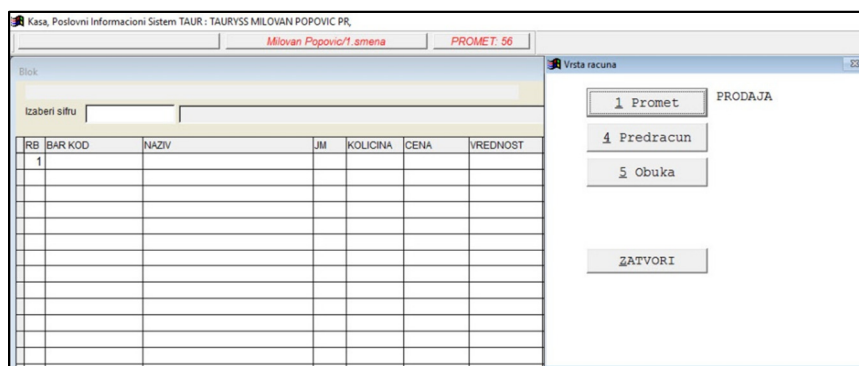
Kasa, Poslovni Informacioni Sistem TAUR : TAURYSS MILOVAN POPOVIC PR,

Milovan Popovic/1.smena

PROMET: 56

Blok

Izaberi sifru

| RB | BAR KOD | NAZIV | JM | KOLICINA | CENA | VREDNOST |
|---|---|---|---|---|---|---|
| 1 | | | | | | |

Vrsta racuna

1 Promet

PRODAJA

4 Predracun

5 Obuka

ZATVORI